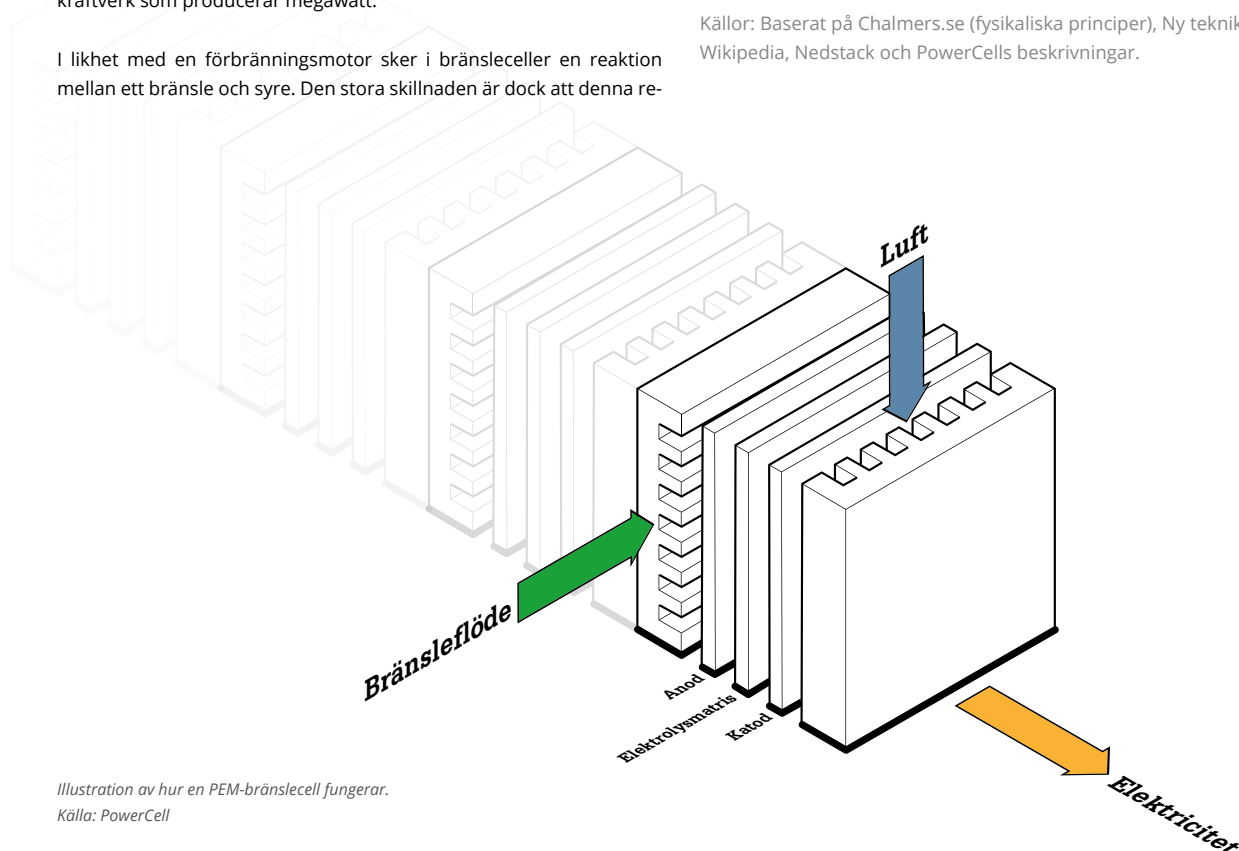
kraftverk som producerar megawatt.

I likhet med en förbränningsmotor sker i bränsleceller en reaktion mellan ett bränsle och syre. Den stora skillnaden är dock att denna re-

Källor: Baserat på Chalmers.se (fysikaliska principer), Ny teknik, Wikipedia, Nedstack och PowerCells beskrivningar.

Luft

Bränsleflöde

Anod

Elektrolysmatris

Katod

Elektricitet

Illustration av hur en PEM-bränslecell fungerar.
Källa: PowerCell